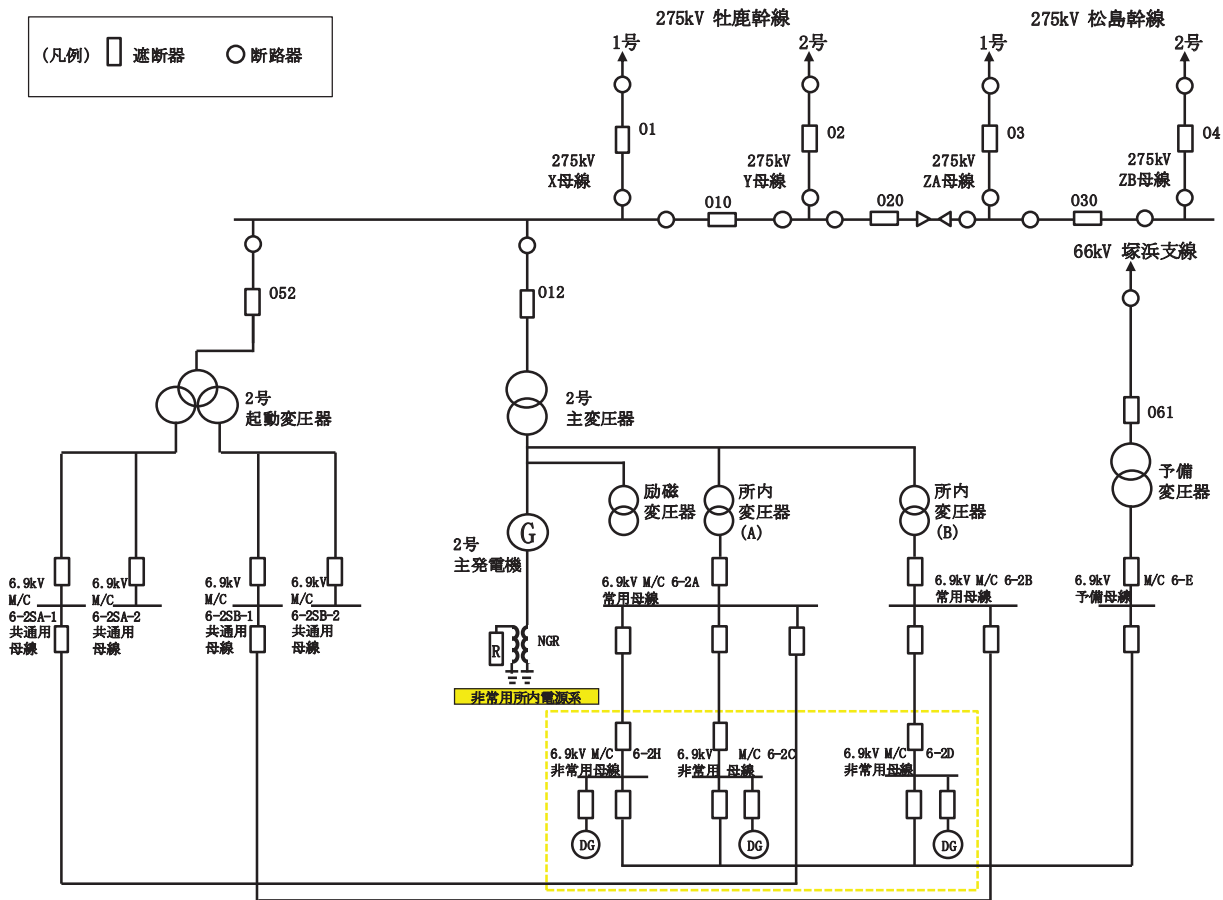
（凡例） 遮断器 断路器

275kV 牡鹿幹線

275kV 松島幹線

1号 2号 1号 2号

01 02 03 04

275kV X母線

275kV Y母線

275kV ZA母線

275kV ZB母線

010 020 030

66kV 塚浜支線

052

012

061

2号 起動変圧器

2号 主変圧器

予備 変圧器

2号 主発電機

G

励磁 変圧器

所内 変圧器 (A)

所内 変圧器 (B)

NGR

R

非常用所内電源系

6.9kV M/C 6-2SA-1 共通用 母線

6.9kV M/C 6-2SA-2 共通用 母線

6.9kV M/C 6-2SB-1 共通用 母線

6.9kV M/C 6-2SB-2 共通用 母線

6.9kV M/C 6-2A 常用母線

6.9kV M/C 6-2B 常用母線

6.9kV M/C 6-E 予備母線

6.9kV M/C 6-2H 非常用母線

6.9kV M/C 6-2C 非常用 母線

6.9kV M/C 6-2D 非常用母線

DG DG DG